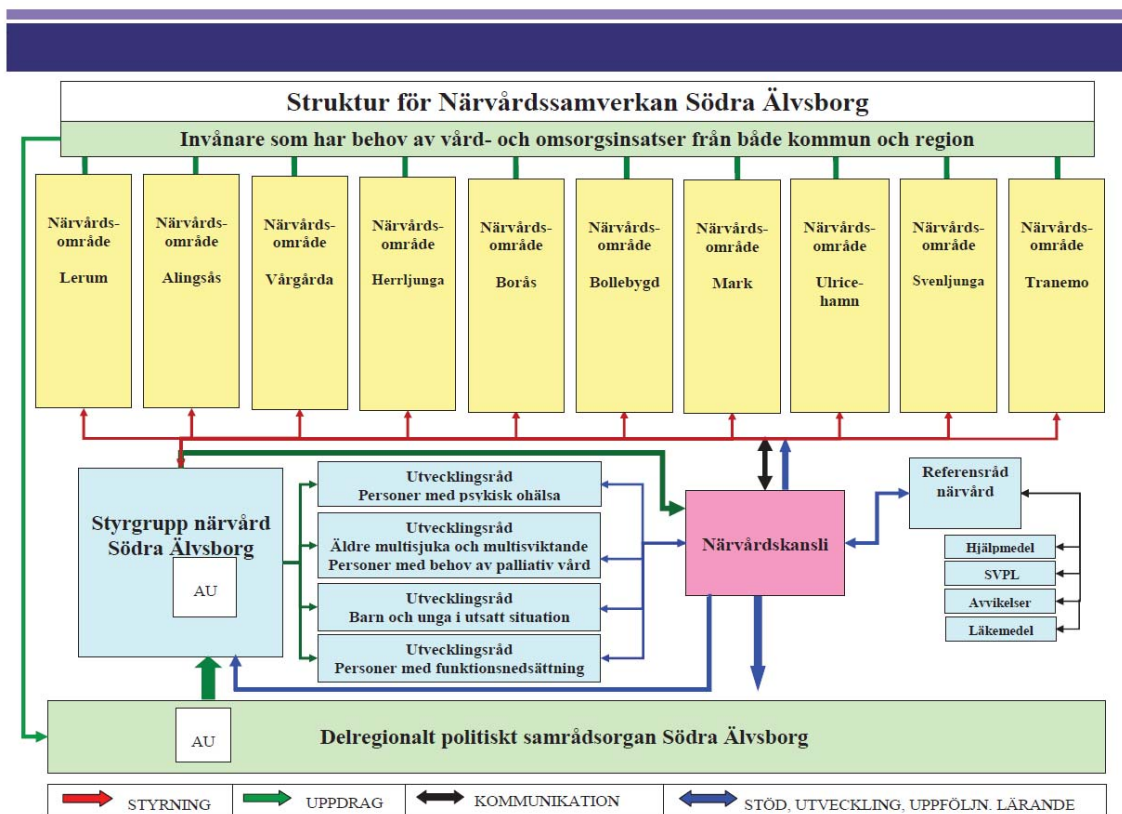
Struktur för Närvårdssamverkan Södra Älvsborg

Invånare som har behov av vård- och omsorgsinsatser från både kommun och region

Närvårdsområde Lerum

Närvårdsområde Alingsås

Närvårdsområde Vårgårda

Närvårdsområde Herrljunga

Närvårdsområde Borås

Närvårdsområde Bollebygd

Närvårdsområde Mark

Närvårdsområde Ulricehamn

Närvårdsområde Svenljunga

Närvårdsområde Tranemo

Styrgrupp närvård Södra Älvsborg

AU

Utvecklingsråd Personer med psykisk ohälsa

Utvecklingsråd Äldre multisjuka och multisviktande Personer med behov av palliativ vård

Utvecklingsråd Barn och unga i utsatt situation

Utvecklingsråd Personer med funktionsnedsättning

Närvårdskansli

Referensråd närvård

Hjälpmedel

SVPL

Avvikelser

Läkemedel

AU

Delregionalt politiskt samrådsorgan Södra Älvsborg

STYRNING

UPPDRAG

KOMMUNIKATION

STÖD, UTVECKLING, UPPFÖLJN. LÄRANDE